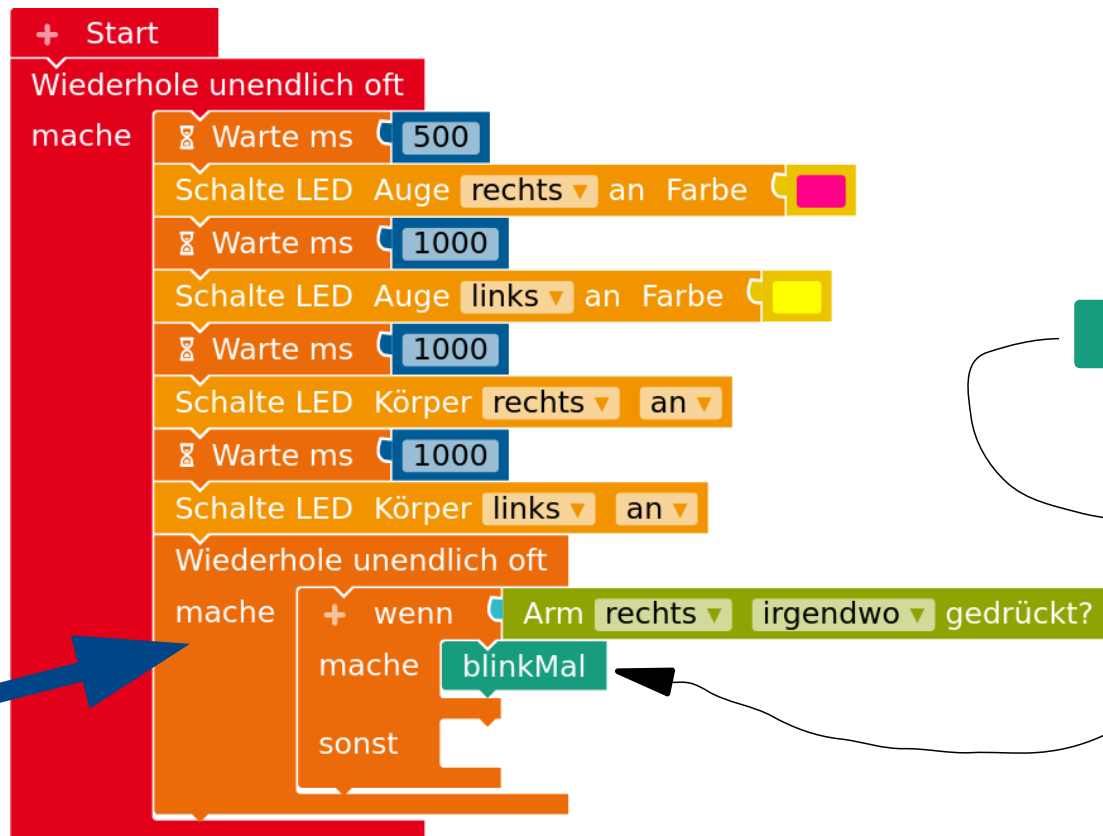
+ Start
Wiederhole unendlich oft
mache
Warte ms 500
Schalte LED Auge rechts ▾ an Farbe
Warte ms 1000
Schalte LED Auge links ▾ an Farbe
Warte ms 1000
Schalte LED Körper rechts ▾ an ▾
Warte ms 1000
Schalte LED Körper links ▾ an ▾
Wiederhole unendlich oft
mache
+ wenn
Arm rechts ▾ irgendwo ▾ gedrückt?
mache
blinkMal
sonst